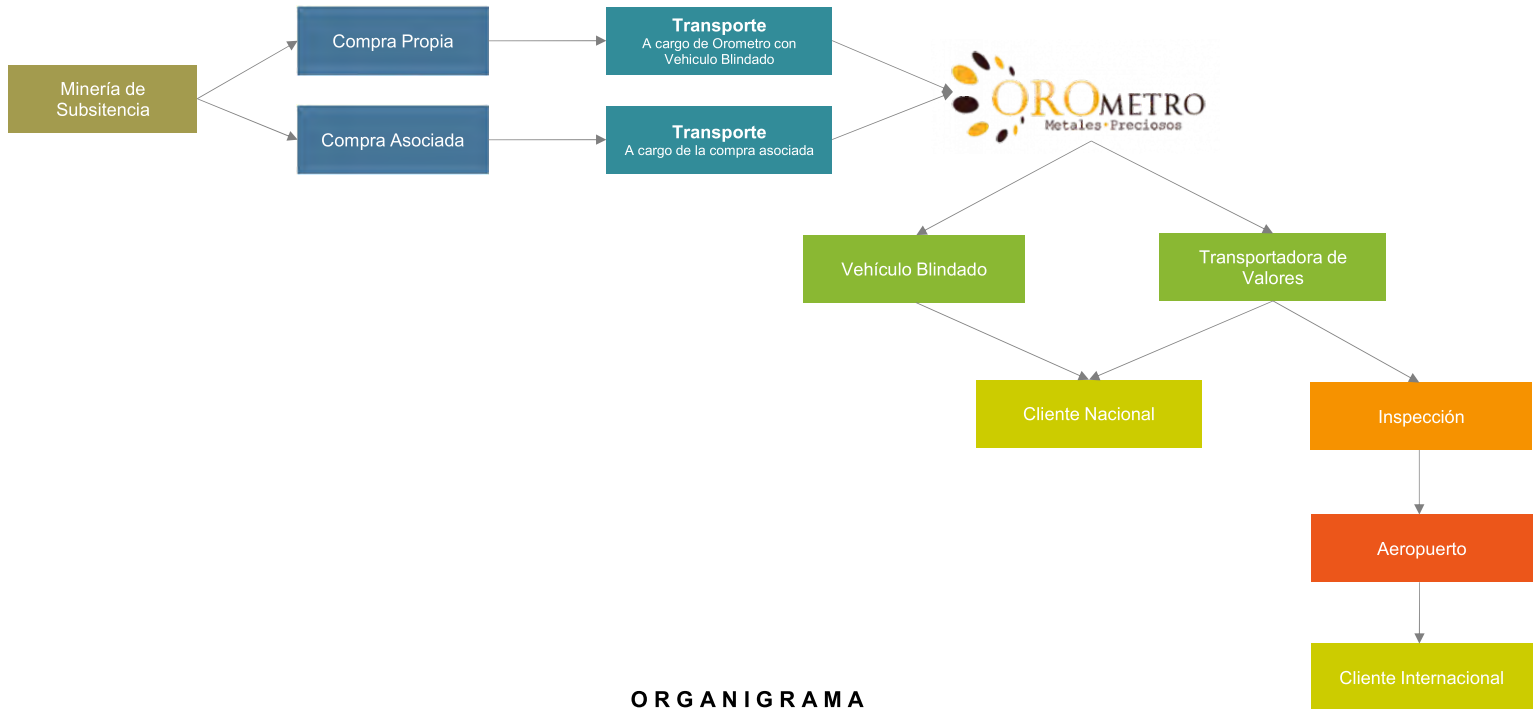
Minería de Subsitencia

Compra Propia

Compra Asociada

**Transporte**
A cargo de Orometro con Vehiculo Blindado

**Transporte**
A cargo de la compra asociada

OROMETRO
Metales•Preciosos

Vehículo Blindado

Transportadora de Valores

Cliente Nacional

Inspección

Aeropuerto

Cliente Internacional

ORGANIGRAMA